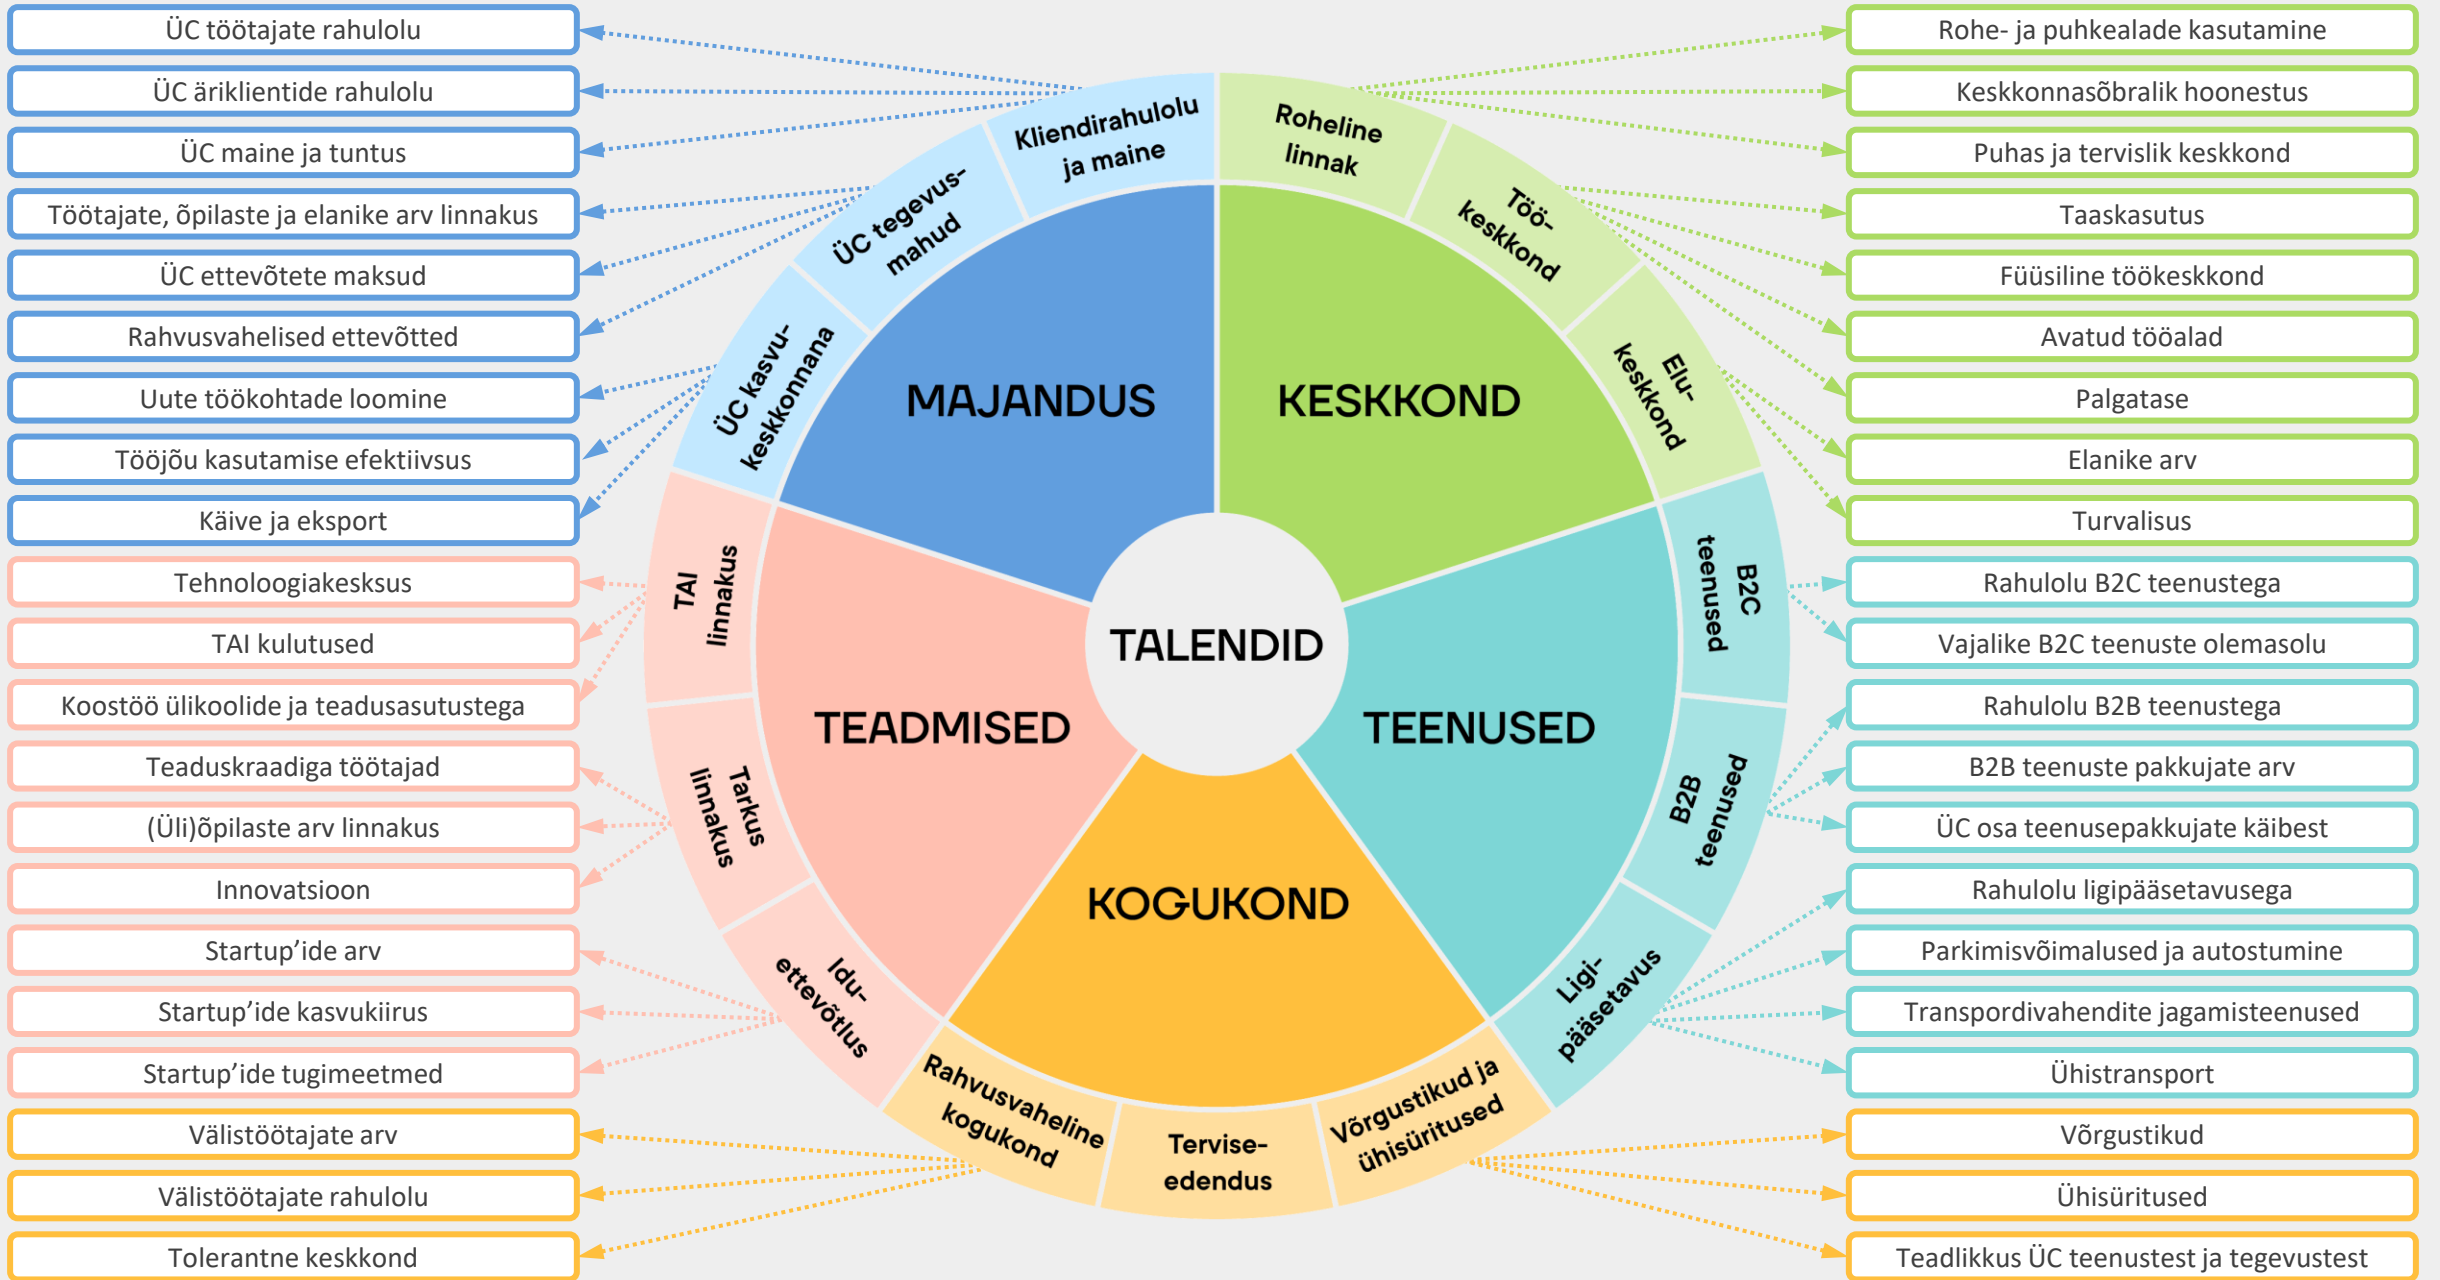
ÜC töötajate rahulolu
ÜC äriklientide rahulolu
ÜC maine ja tuntus
Töötajate, õpilaste ja elanike arv linnakus
ÜC ettevõtete maksud
Rahvusvahelised ettevõtted
Uute töökohtade loomine
Tööjõu kasutamise efektiivsus
Käive ja eksport
Tehnoloogiakesksus
TAI kulutused
Koostöö ülikoolide ja teadusasutustega
Teaduskraadiga töötajad
(Üli)õpilaste arv linnakus
Innovatsioon
Startup'ide arv
Startup'ide kasvukiirus
Startup'ide tugimeetmed
Välistöötajate arv
Välistöötajate rahulolu
Tolerantne keskkond

Kliendirahulolu ja maine
ÜC tegevusmahud
ÜC kasvukeskkonnana
MAJANDUS
Roheline linnak
Töökeskkond
Elukeskkond
KESKKOND
TALENDID
TAI linnakus
Tarkus linnakus
Iduettevõtlus
TEADMISED
B2C teenused
B2B teenused
Ligipääsetavus
TEENUSED
KOGUKOND
Rahvusvaheline kogukond
Terviseedendus
Võrgustikud ja ühisüritused

Rohe- ja puhkealade kasutamine
Keskkonnasõbralik hoonestus
Puhas ja tervislik keskkond
Taaskasutus
Füüsiline töökeskkond
Avatud tööalad
Palgatase
Elanike arv
Turvalisus
Rahulolu B2C teenustega
Vajalike B2C teenuste olemasolu
Rahulolu B2B teenustega
B2B teenuste pakkujate arv
ÜC osa teenusepakkujate käibest
Rahulolu ligipääsetavusega
Parkimisvõimalused ja autostumine
Transpordivahendite jagamisteenused
Ühistransport
Võrgustikud
Ühisüritused
Teadlikkus ÜC teenustest ja tegevustest